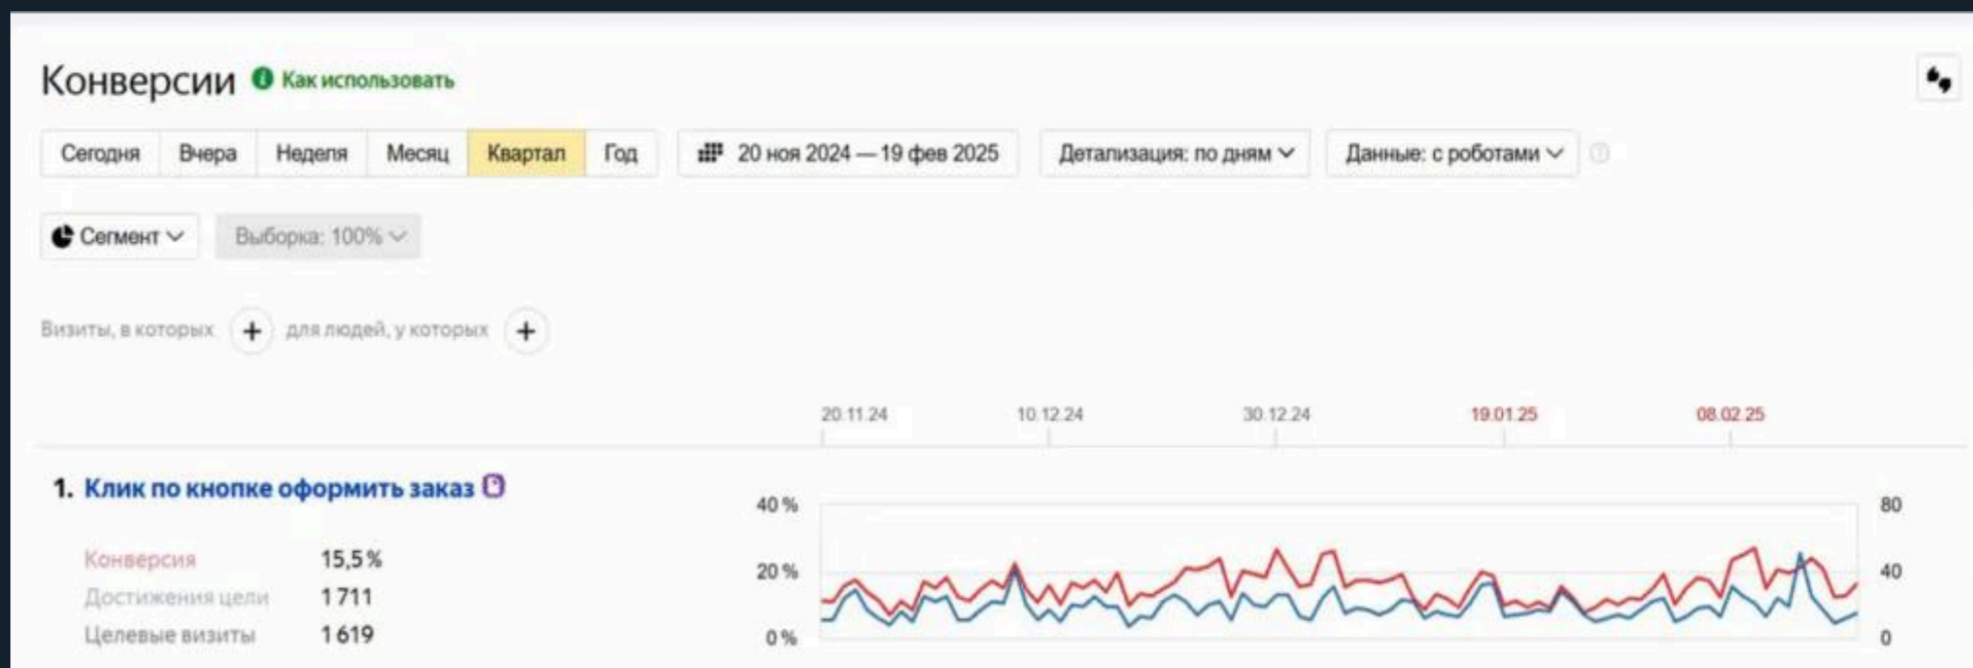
Конверсии Как использовать

Сегодня Вчера Неделя Месяц Квартал Год

20 ноя 2024 — 19 фев 2025

Детализация: по дням

Данные: с роботами

Сегмент

Выборка: 100%

Визиты, в которых + для людей, у которых +

20.11.24 10.12.24 30.12.24 19.01.25 08.02.25

1. Клик по кнопке оформить заказ

Конверсия 15,5 %
Достижения цели 1 711
Целевые визиты 1 619

40 %
20 %
0 %

80
40
0